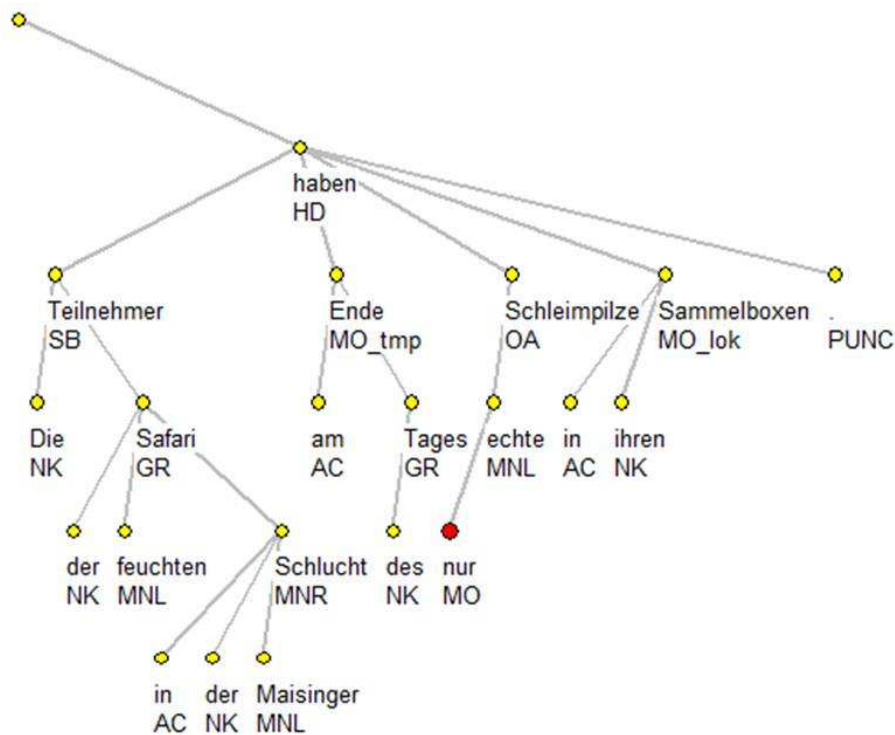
haben
HD

Teilnehmer
SB

Ende
MO_tmp

Schleimpilze
OA

Sammelboxen
MO_lok

.
PUNC

Die
NK

Safari
GR

am
AC

Tages
GR

echte
MNL

in
AC

ihren
NK

der
NK

feuchten
MNL

Schlucht
MNR

des
NK

nur
MO

in
AC

der
NK

Maisinger
MNL